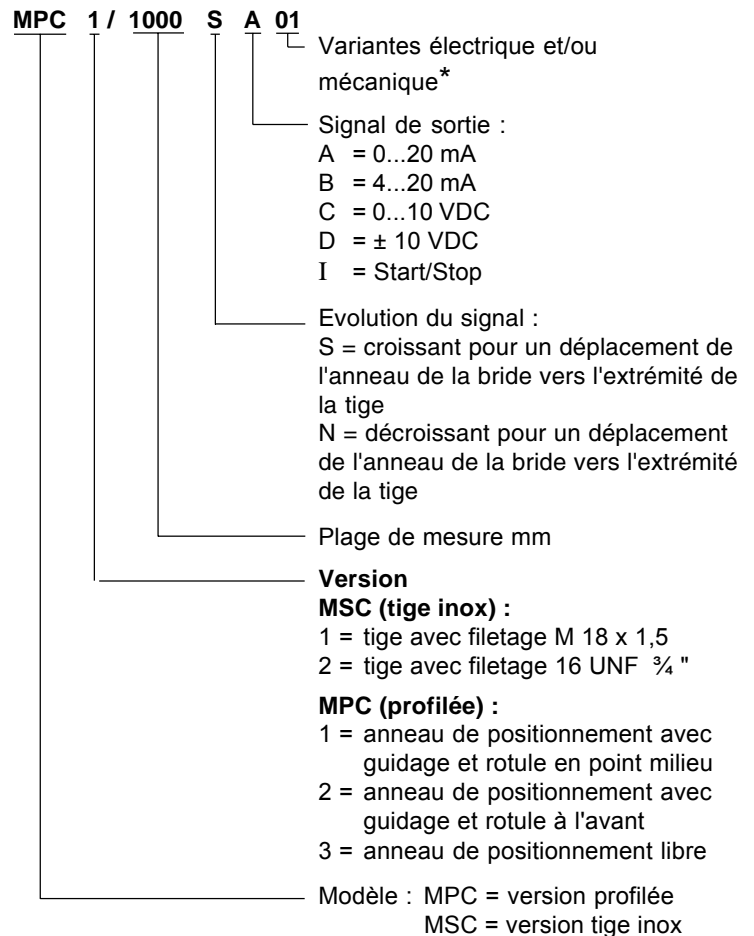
MPC 1 / 1000 S A 01

Variantes électrique et/ou mécanique*

Signal de sortie :
A = 0...20 mA
B = 4...20 mA
C = 0...10 VDC
D = ± 10 VDC
I = Start/Stop

Evolution du signal :
S = croissant pour un déplacement de l'anneau de la bride vers l'extrémité de la tige
N = décroissant pour un déplacement de l'anneau de la bride vers l'extrémité de la tige

Plage de mesure mm

Version
MSC (tige inox) :
1 = tige avec filetage M 18 x 1,5
2 = tige avec filetage 16 UNF ¾ "

MPC (profilée) :
1 = anneau de positionnement avec guidage et rotule en point milieu
2 = anneau de positionnement avec guidage et rotule à l'avant
3 = anneau de positionnement libre

Modèle : MPC = version profilée
MSC = version tige inox